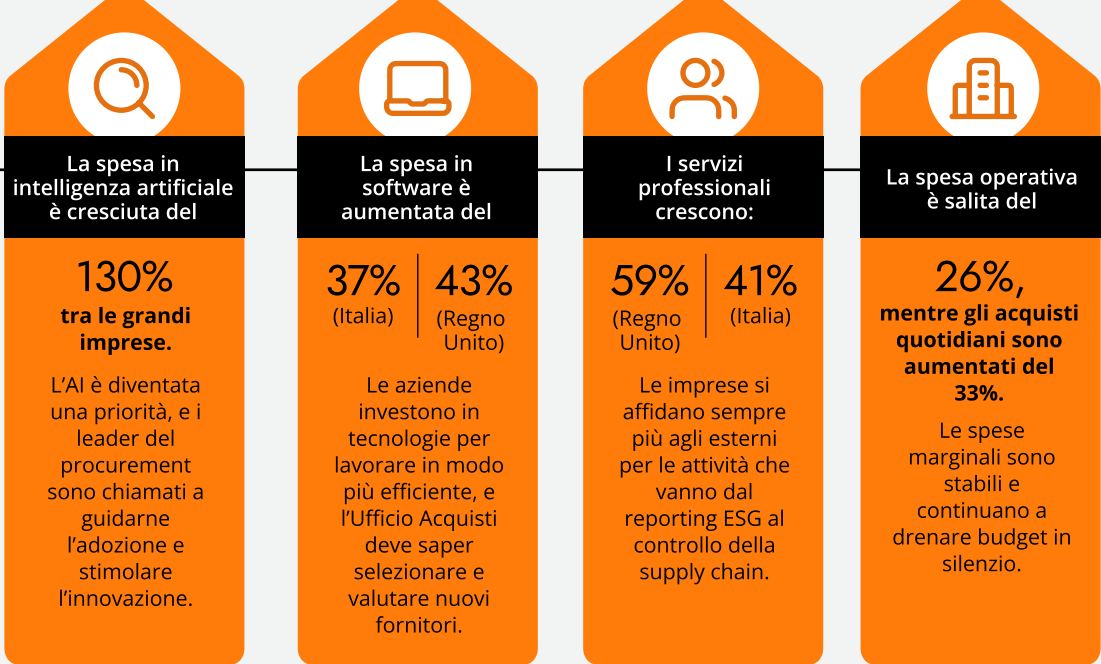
La spesa in intelligenza artificiale è cresciuta del

130%

tra le grandi imprese.

L'AI è diventata una priorità, e i leader del procurement sono chiamati a guidarne l'adozione e stimolare l'innovazione.

La spesa in software è aumentata del

37%
(Italia)

43%
(Regno Unito)

Le aziende investono in tecnologie per lavorare in modo più efficiente, e l'Ufficio Acquisti deve saper selezionare e valutare nuovi fornitori.

I servizi professionali crescono:

59%
(Regno Unito)

41%
(Italia)

Le imprese si affidano sempre più agli esterni per le attività che vanno dal reporting ESG al controllo della supply chain.

La spesa operativa è salita del

26%,

mentre gli acquisti quotidiani sono aumentati del 33%.

Le spese marginali sono stabili e continuano a drenare budget in silenzio.